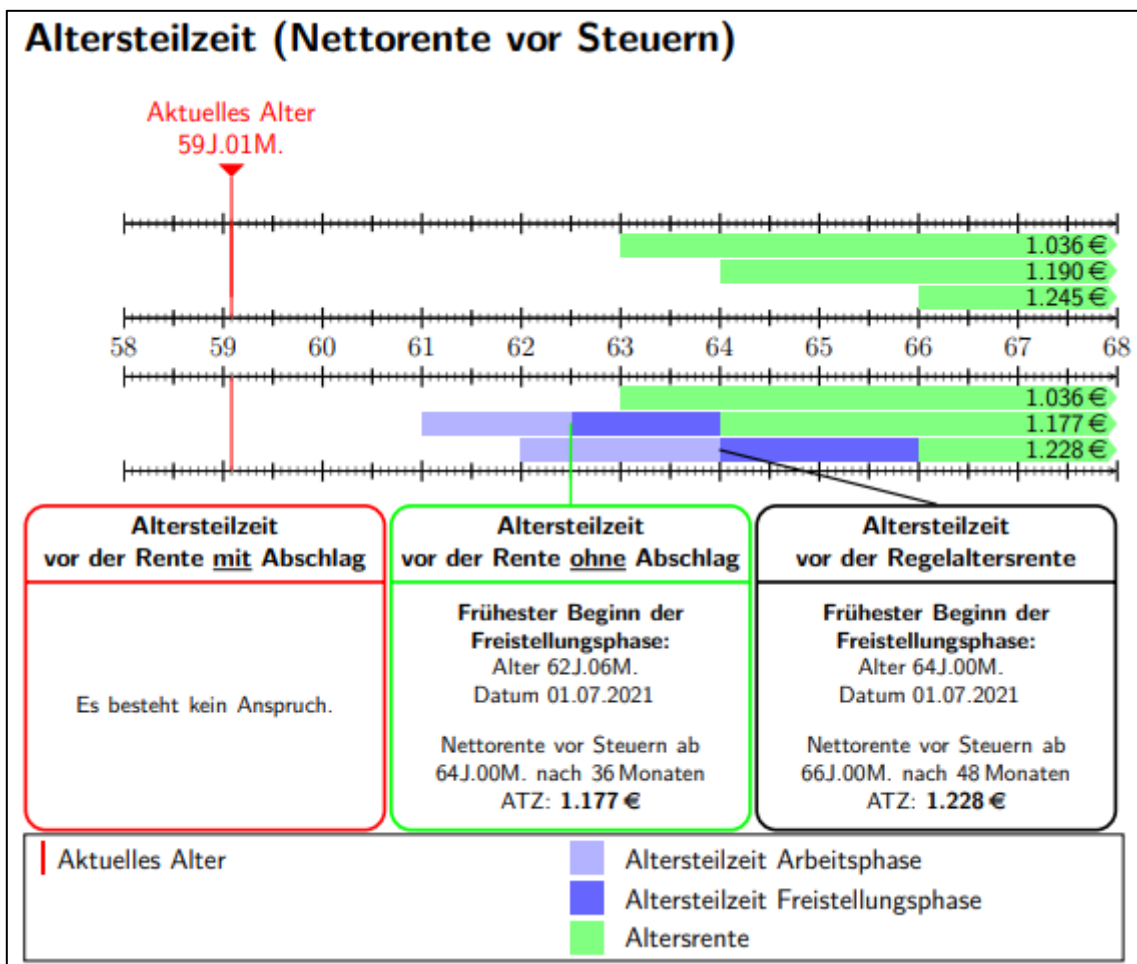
Altersteilzeit (Nettorente vor Steuern)

Aktuelles Alter
59J.01M.

1.036 €
1.190 €
1.245 €

58 59 60 61 62 63 64 65 66 67 68

1.036 €
1.177 €
1.228 €

Altersteilzeit
vor der Rente mit Abschlag

Es besteht kein Anspruch.

Altersteilzeit
vor der Rente ohne Abschlag

Frühester Beginn der Freistellungsphase:
Alter 62J.06M.
Datum 01.07.2021

Nettorente vor Steuern ab 64J.00M. nach 36 Monaten ATZ: **1.177 €**

Altersteilzeit
vor der Regelaltersrente

Frühester Beginn der Freistellungsphase:
Alter 64J.00M.
Datum 01.07.2021

Nettorente vor Steuern ab 66J.00M. nach 48 Monaten ATZ: **1.228 €**

Aktuelles Alter
Altersteilzeit Arbeitsphase
Altersteilzeit Freistellungsphase
Altersrente